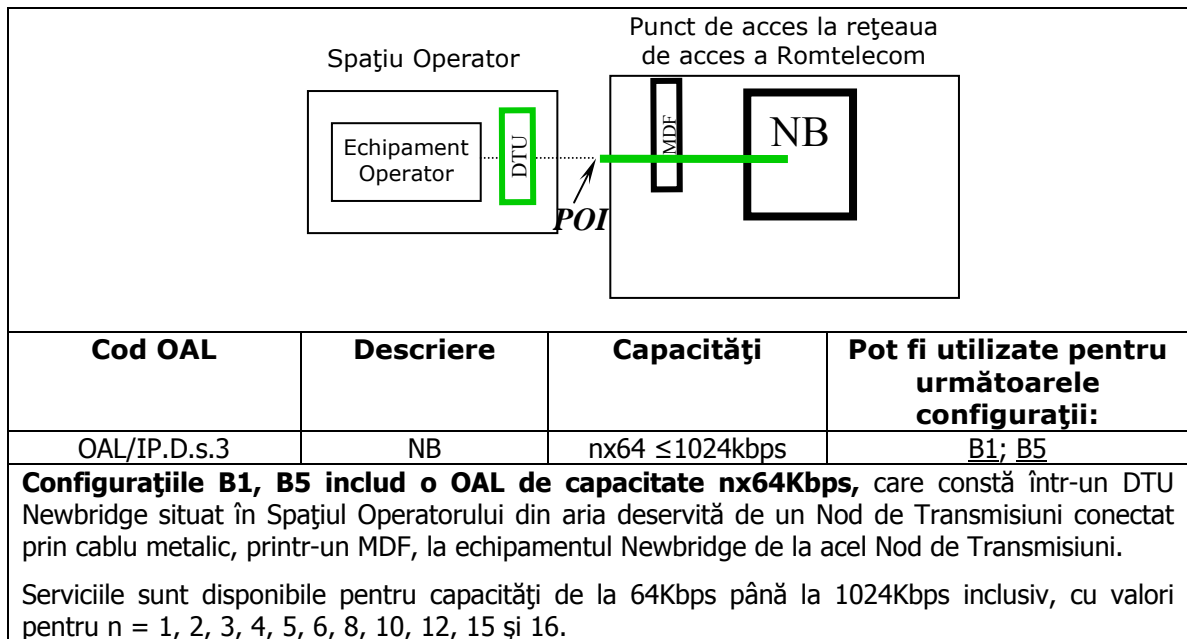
Spaţiu Operator

Punct de acces la reţeaua de acces a Romtelecom

Echipament Operator

DTU

MDF

NB

POI

| Cod OAL | Descriere | Capacităţi | Pot fi utilizate pentru următoarele configuraţii: |
|---|---|---|---|
| OAL/IP.D.s.3 | NB | nx64 ≤1024kbps | B1; B5 |

**Configuraţiile B1, B5 includ o OAL de capacitate nx64Kbps,** care constă într-un DTU Newbridge situat în Spaţiul Operatorului din aria deservită de un Nod de Transmisiuni conectat prin cablu metalic, printr-un MDF, la echipamentul Newbridge de la acel Nod de Transmisiuni.

Serviciile sunt disponibile pentru capacităţi de la 64Kbps până la 1024Kbps inclusiv, cu valori pentru n = 1, 2, 3, 4, 5, 6, 8, 10, 12, 15 şi 16.